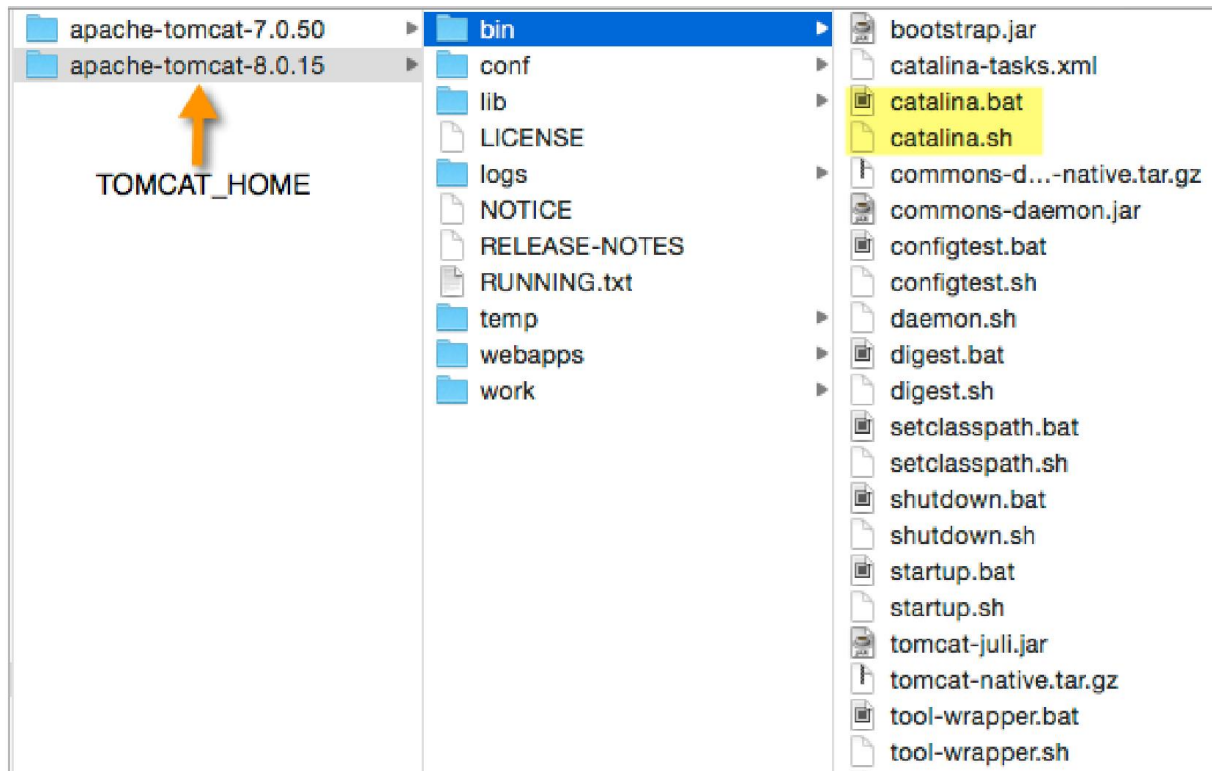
apache-tomcat-7.0.50
apache-tomcat-8.0.15

TOMCAT_HOME

bin
conf
lib
LICENSE
logs
NOTICE
RELEASE-NOTES
RUNNING.txt
temp
webapps
work

bootstrap.jar
catalina-tasks.xml
catalina.bat
catalina.sh
commons-d...-native.tar.gz
commons-daemon.jar
configtest.bat
configtest.sh
daemon.sh
digest.bat
digest.sh
setclasspath.bat
setclasspath.sh
shutdown.bat
shutdown.sh
startup.bat
startup.sh
tomcat-juli.jar
tomcat-native.tar.gz
tool-wrapper.bat
tool-wrapper.sh